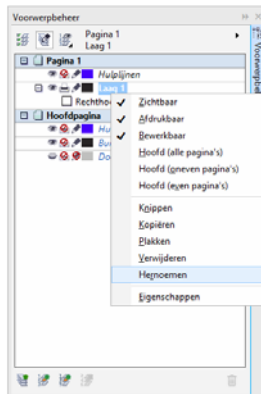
Voorwerpbeheer

Pagina 1
Laag 1

Pagina 1
Hulplijnen
Laag 1
Rechthoe
Hoofdpagina
Hu
Bu
Do

Zichtbaar
Afdrukbaar
Bewerkbaar
Hoofd (alle pagina's)
Hoofd (oneven pagina's)
Hoofd (even pagina's)
Knippen
Kopiëren
Plakken
Verwijderen
Hernoemen
Eigenschappen

Voorwerpbe